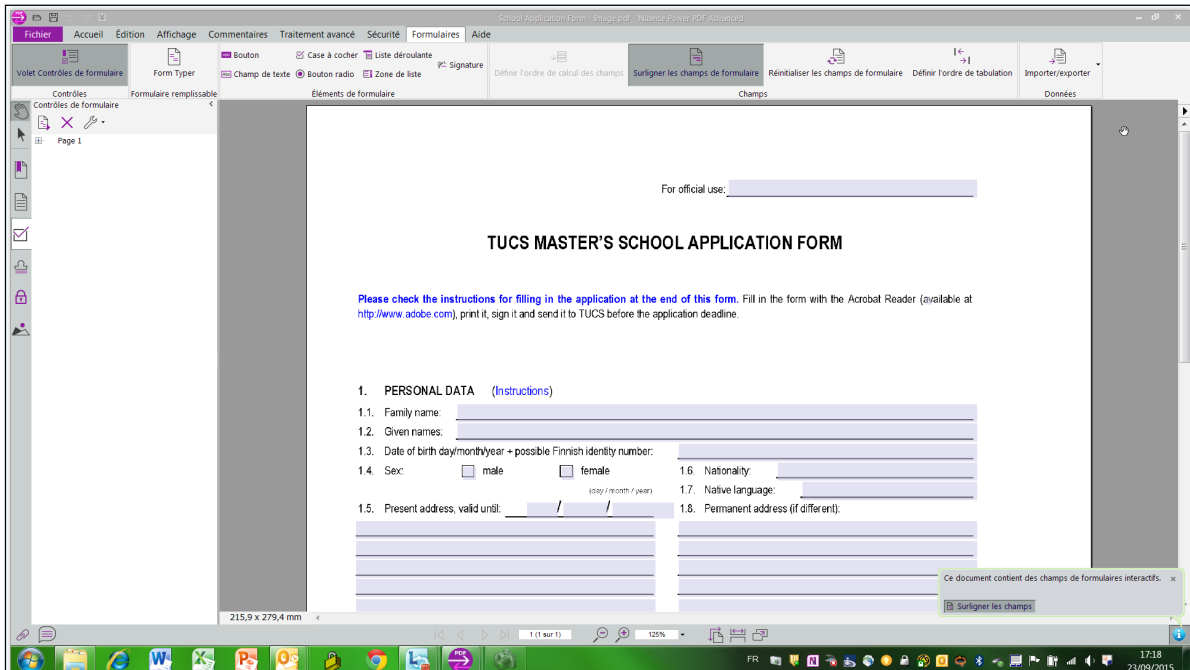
School Application Form - Image.pdf - Nuance Power PDF Advanced

Fichier Accueil Édition Affichage Commentaires Traitement avancé Sécurité Formulaires Aide

Volet Contrôles de formulaire
Contrôles
Form Typer
Formulaire remplissable
Bouton
Champ de texte
Case à cocher
Bouton radio
Liste déroulante
Zone de liste
Signature
Éléments de formulaire
Définir l'ordre de calcul des champs
Surligner les champs de formulaire
Réinitialiser les champs de formulaire
Définir l'ordre de tabulation
Champs
Importer/exporter
Données

Contrôles de formulaire
Page 1

For official use:

TUCS MASTER'S SCHOOL APPLICATION FORM

Please check the instructions for filling in the application at the end of this form. Fill in the form with the Acrobat Reader (available at http://www.adobe.com), print it, sign it and send it to TUCS before the application deadline.

1. PERSONAL DATA (Instructions)
1.1. Family name:
1.2. Given names:
1.3. Date of birth day/month/year + possible Finnish identity number:
1.4. Sex: male female
(day / month / year)
1.5. Present address, valid until: / /
1.6. Nationality:
1.7. Native language:
1.8. Permanent address (if different):

Ce document contient des champs de formulaires interactifs.
Surligner les champs

215,9 x 279,4 mm
1 (1 sur 1)
125%

FR
17:18
23/09/2015